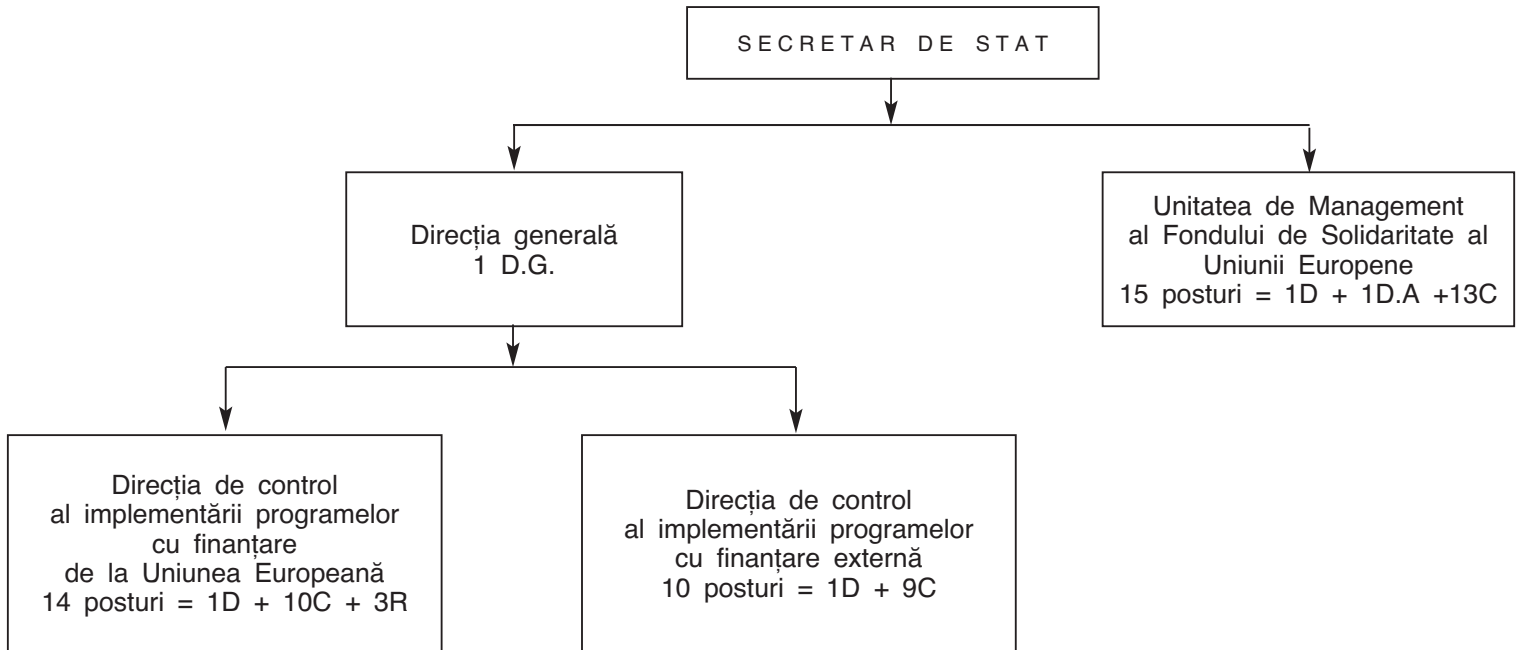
SECRETAR DE STAT

Direcția generală
1 D.G.

Unitatea de Management al Fondului de Solidaritate al Uniunii Europene
15 posturi = 1D + 1D.A +13C

Direcția de control al implementării programelor cu finanțare de la Uniunea Europeană
14 posturi = 1D + 10C + 3R

Direcția de control al implementării programelor cu finanțare externă
10 posturi = 1D + 9C